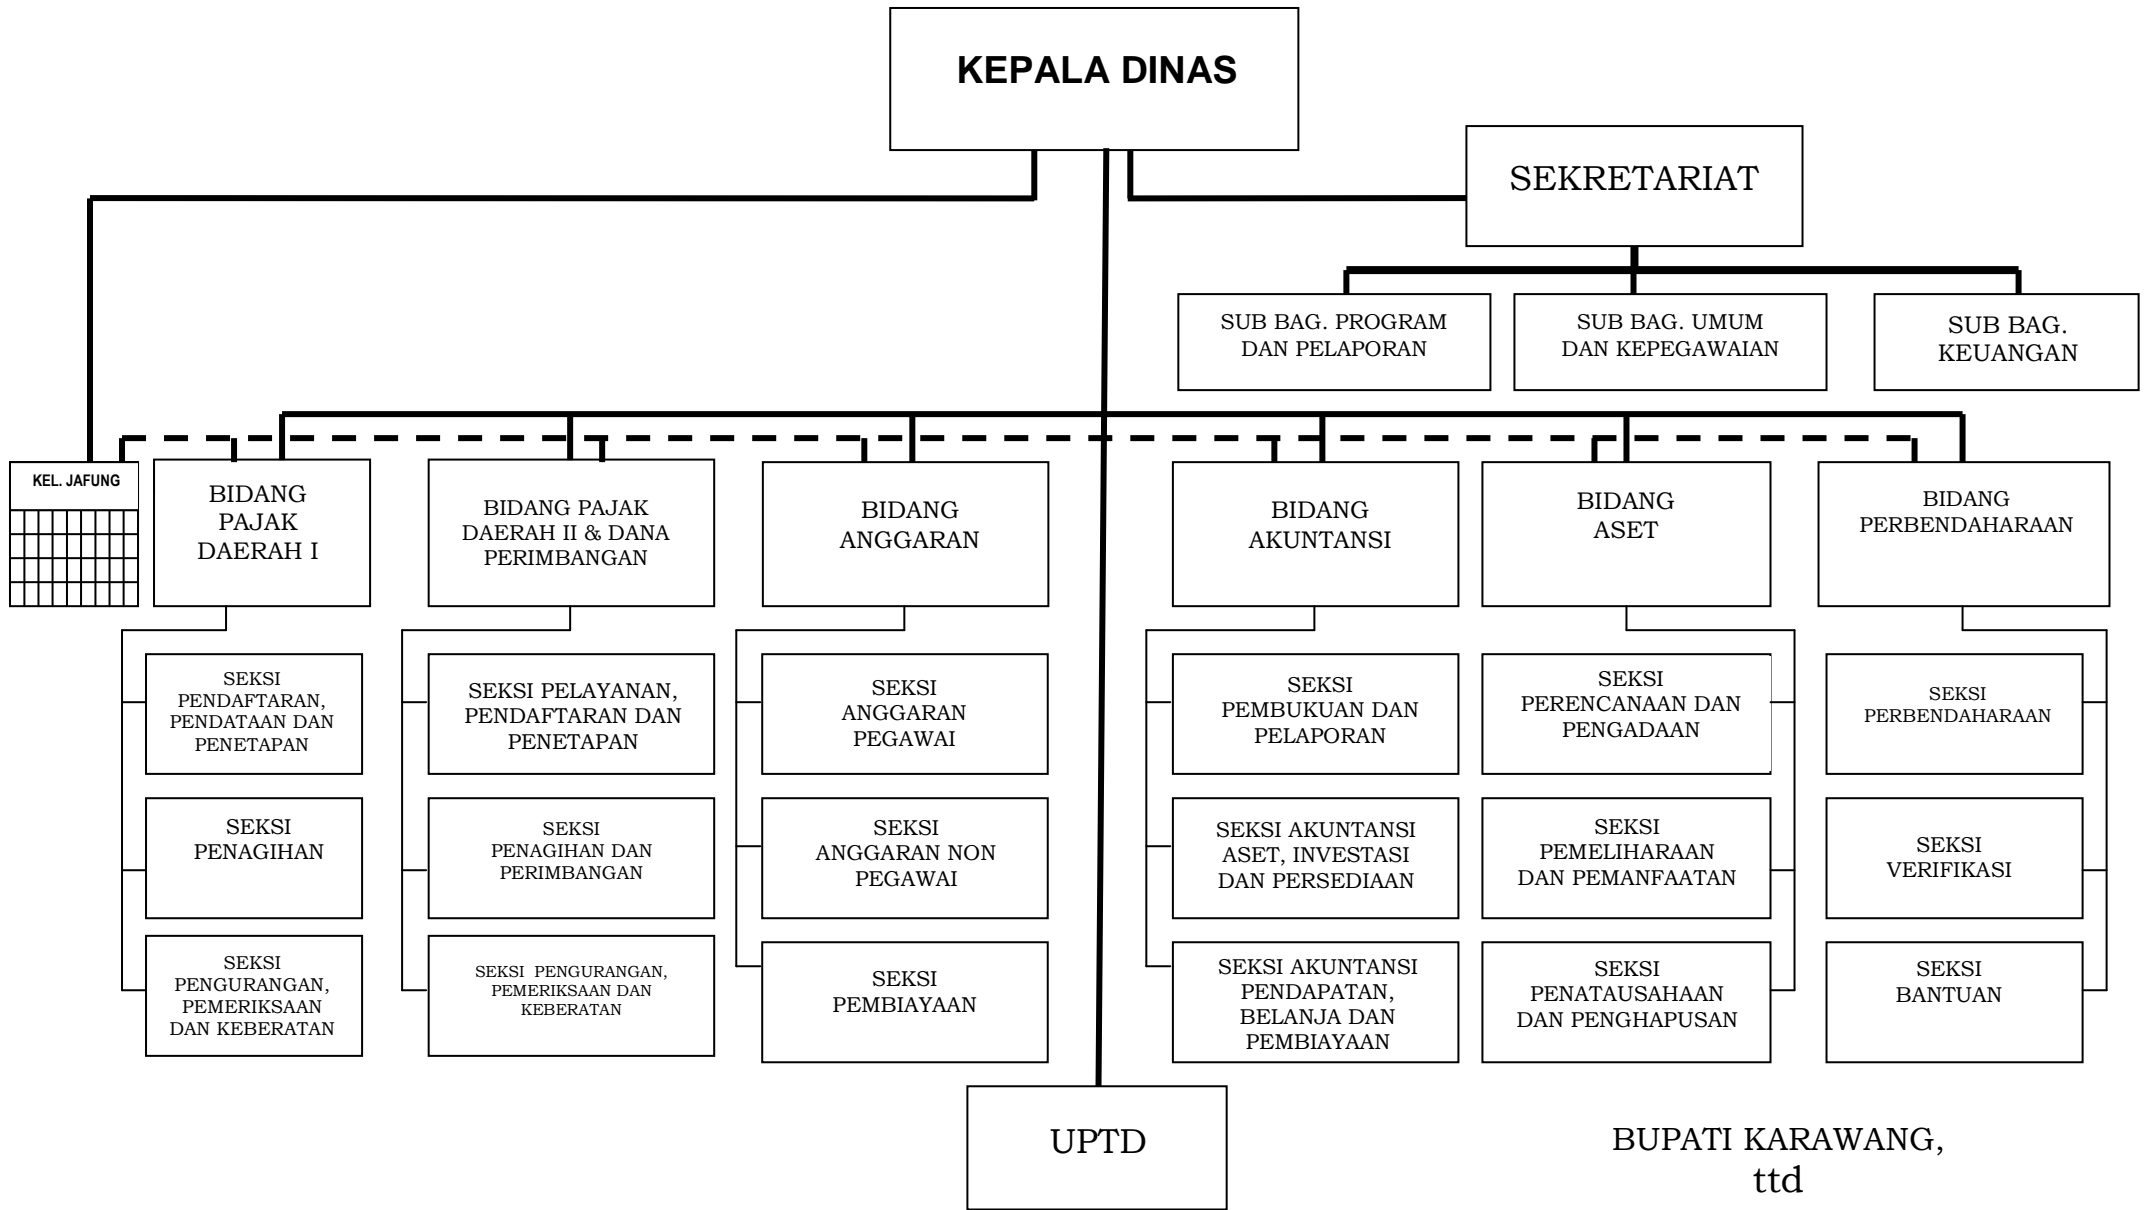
KEPALA DINAS

SEKRETARIAT

SUB BAG. PROGRAM DAN PELAPORAN

SUB BAG. UMUM DAN KEPEGAWAIAN

SUB BAG. KEUANGAN

KEL. JAFUNG

BIDANG PAJAK DAERAH I

SEKSI PENDAFTARAN, PENDATAAN DAN PENETAPAN

SEKSI PENAGIHAN

SEKSI PENGURANGAN, PEMERIKSAAN DAN KEBERATAN

BIDANG PAJAK DAERAH II & DANA PERIMBANGAN

SEKSI PELAYANAN, PENDAFTARAN DAN PENETAPAN

SEKSI PENAGIHAN DAN PERIMBANGAN

SEKSI PENGURANGAN, PEMERIKSAAN DAN KEBERATAN

BIDANG ANGGARAN

SEKSI ANGGARAN PEGAWAI

SEKSI ANGGARAN NON PEGAWAI

SEKSI PEMBIAYAAN

BIDANG AKUNTANSI

SEKSI PEMBUKUAN DAN PELAPORAN

SEKSI AKUNTANSI ASET, INVESTASI DAN PERSEDIAAN

SEKSI AKUNTANSI PENDAPATAN, BELANJA DAN PEMBIAYAAN

BIDANG ASET

SEKSI PERENCANAAN DAN PENGADAAN

SEKSI PEMELIHARAAN DAN PEMANFAATAN

SEKSI PENATAUSAHAAN DAN PENGHAPUSAN

BIDANG PERBENDAHARAAN

SEKSI PERBENDAHARAAN

SEKSI VERIFIKASI

SEKSI BANTUAN

UPTD

BUPATI KARAWANG,
ttd